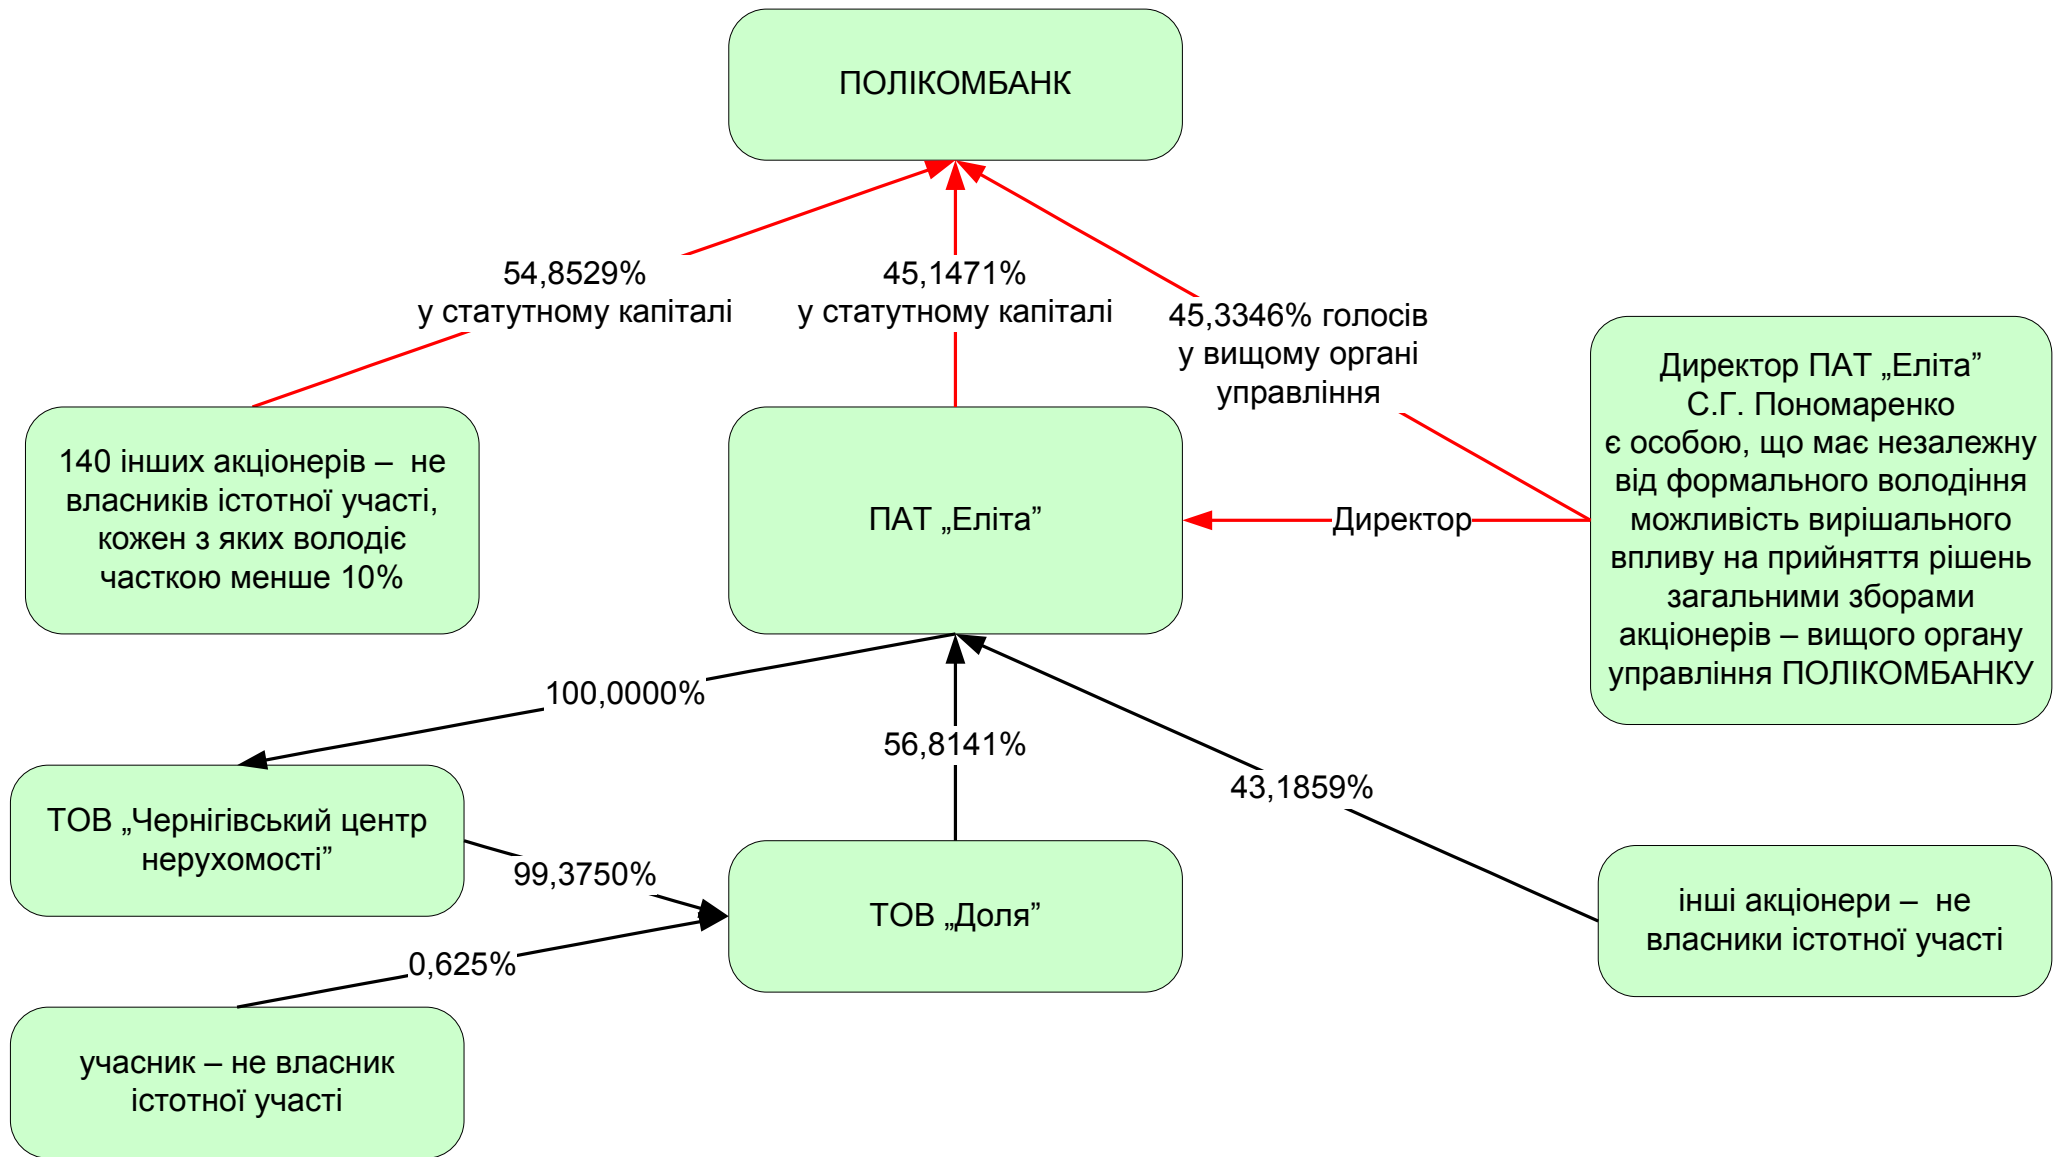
ПОЛІКОМБАНК

54,8529%
у статутному капіталі

45,1471%
у статутному капіталі

45,3346% голосів
у вищому органі
управління

140 інших акціонерів – не власників істотної участі, кожен з яких володіє часткою менше 10%

ПАТ „Еліта”

Директор

Директор ПАТ „Еліта”
С.Г. Пономаренко
є особою, що має незалежну від формального володіння можливість вирішального впливу на прийняття рішень загальними зборами акціонерів – вищого органу управління ПОЛІКОМБАНКУ

100,0000%

56,8141%

43,1859%

ТОВ „Чернігівський центр нерухомості”

99,3750%

ТОВ „Доля”

0,625%

інші акціонери – не власники істотної участі

учасник – не власник істотної участі